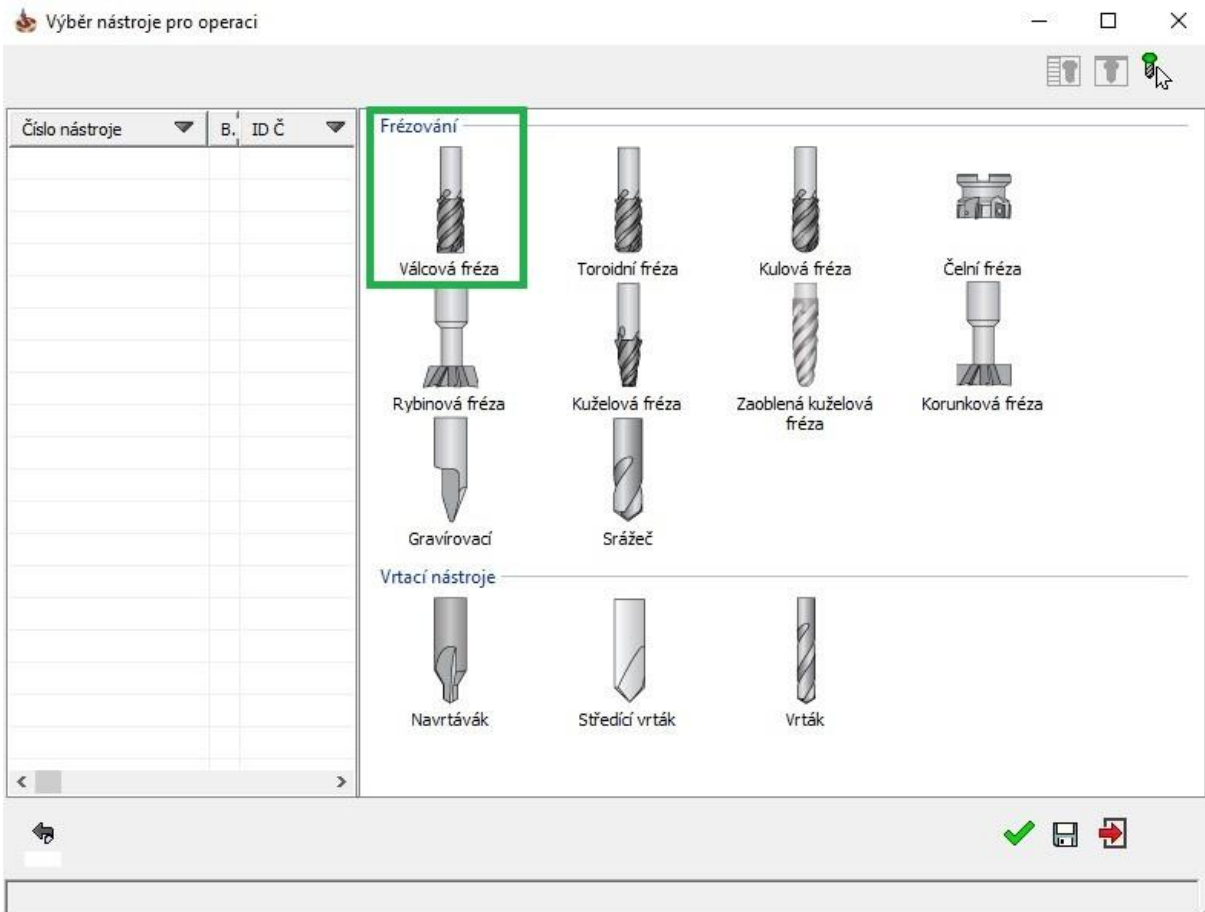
Výběr nástroje pro operaci

| Číslo nástroje | B. | ID Č |
|---|---|---|

Frézování

Válcová fréza
Toroidní fréza
Kulová fréza
Čelní fréza
Rybinová fréza
Kuželová fréza
Zaoblená kuželová fréza
Korunková fréza
Gravírovací
Srážeč

Vrtací nástroje

Navrtávák
Středící vrták
Vrták